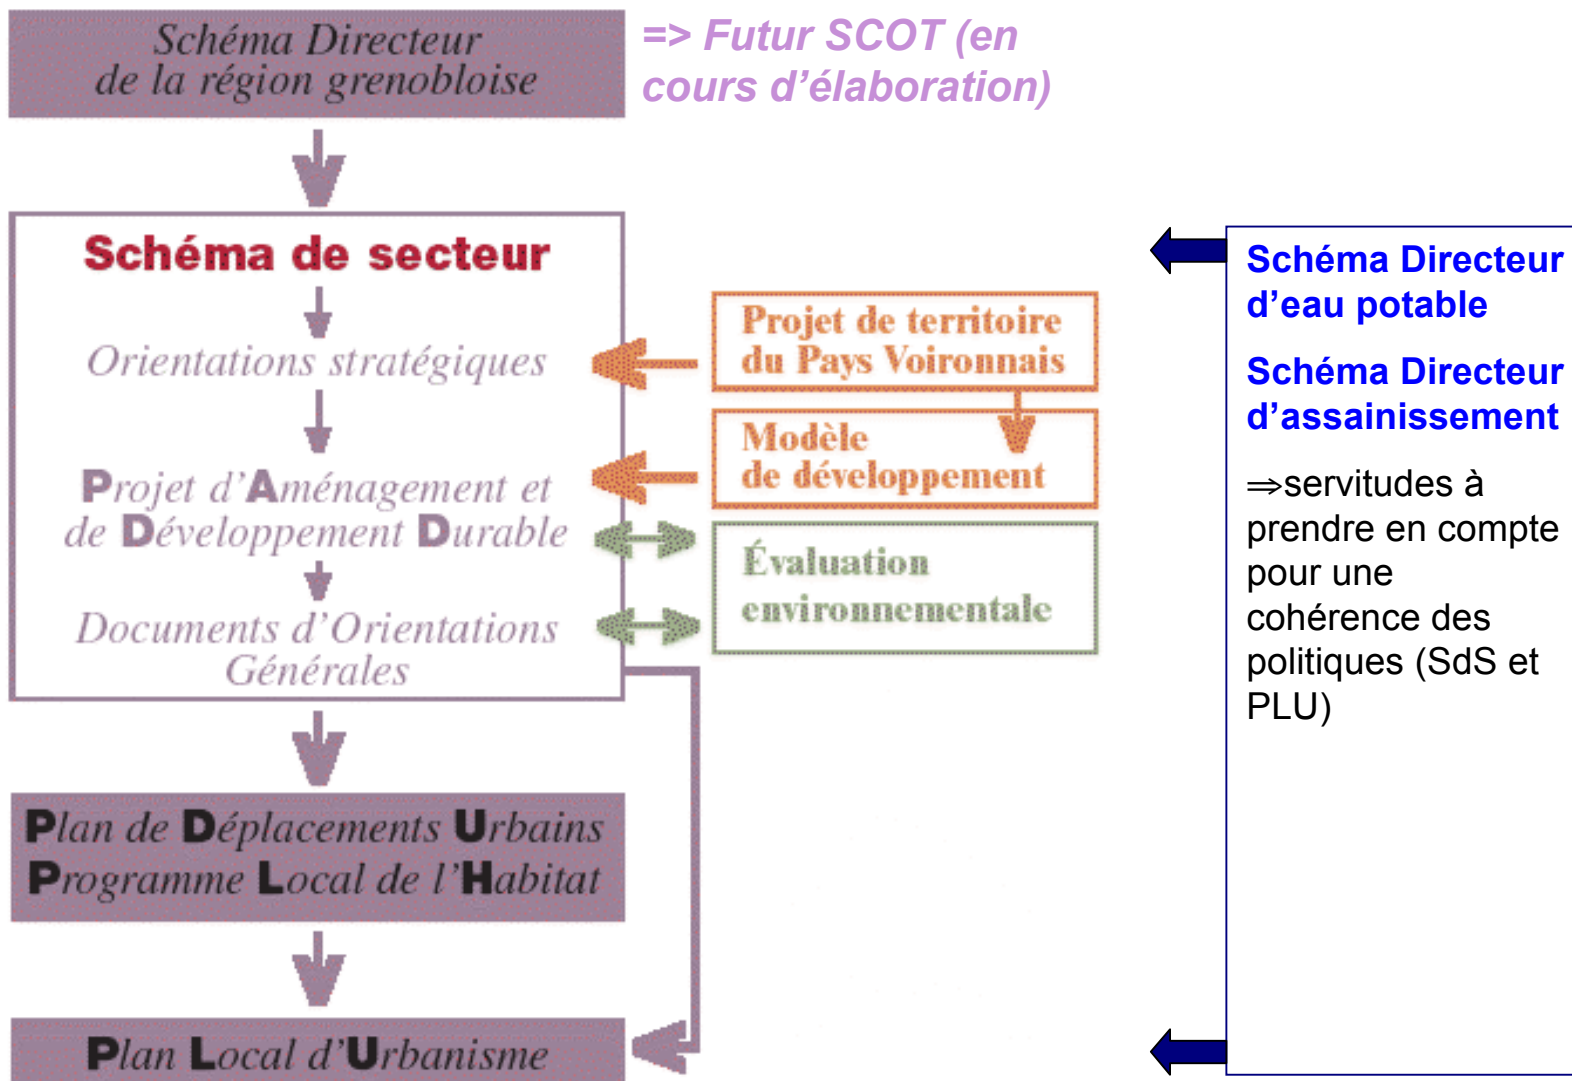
Schéma Directeur de la région grenobloise

=> Futur SCOT (en cours d'élaboration)

Schéma de secteur

Orientations stratégiques

Projet d'Aménagement et de Développement Durable

Documents d'Orientations Générales

Projet de territoire du Pays Voironnais

Modèle de développement

Évaluation environnementale

Plan de Déplacements Urbains
Programme Local de l'Habitat

Plan Local d'Urbanisme

Schéma Directeur d'eau potable

Schéma Directeur d'assainissement

⇒servitudes à prendre en compte pour une cohérence des politiques (SdS et PLU)